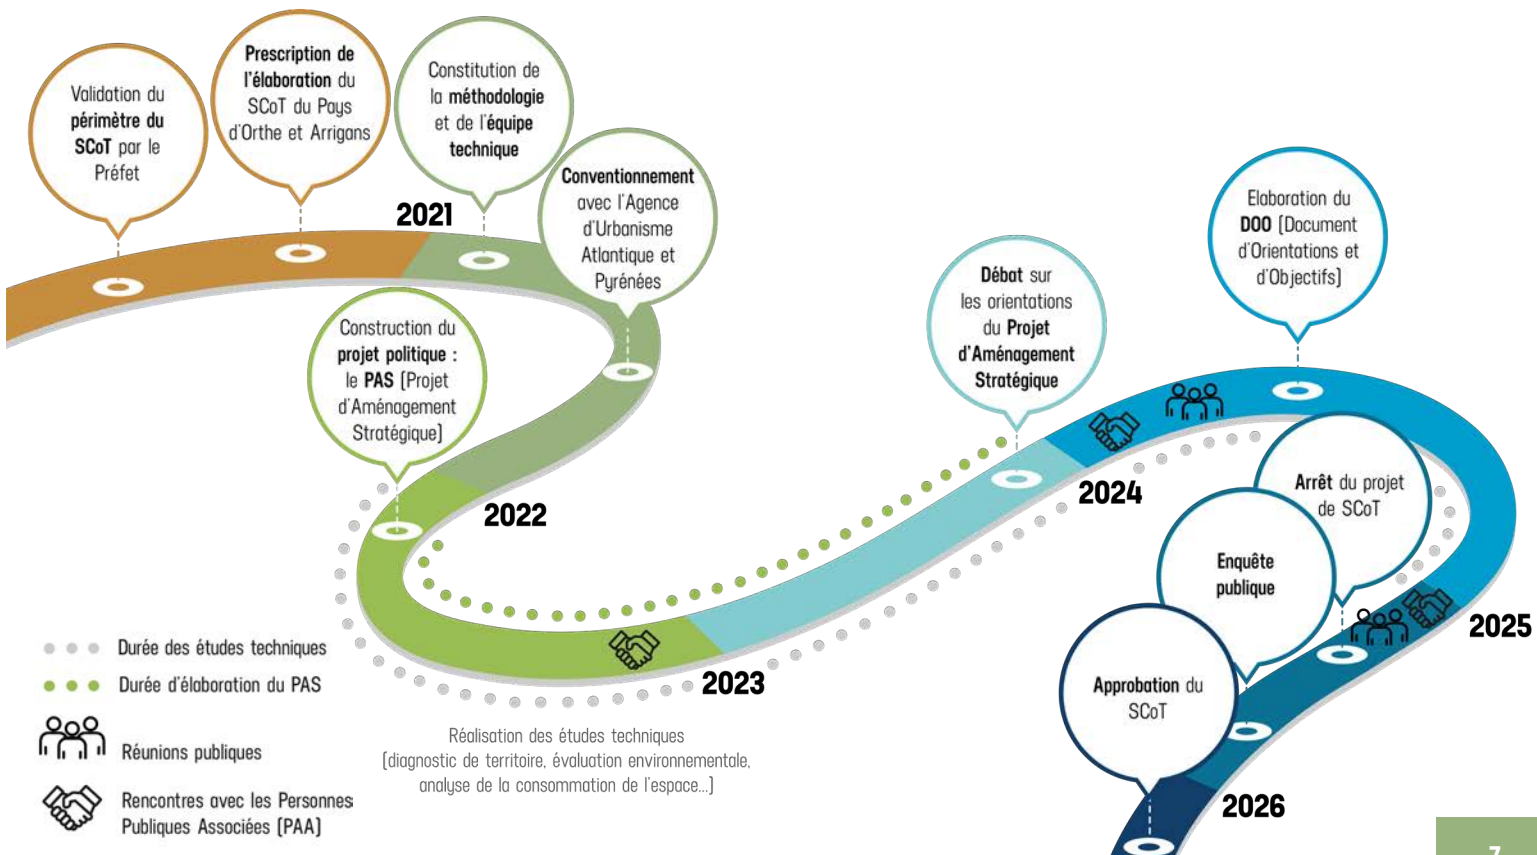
Validation du périmètre du SCoT par le Préfet

Prescription de l'élaboration du SCoT du Pays d'Orthe et Arrigans

Constitution de la méthodologie et de l'équipe technique

2021

Conventionnement avec l'Agence d'Urbanisme Atlantique et Pyrénées

Construction du projet politique : le PAS (Projet d'Aménagement Stratégique)

2022

2023

Débat sur les orientations du Projet d'Aménagement Stratégique

Elaboration du DOO (Document d'Orientations et d'Objectifs)

2024

Arrêt du projet de SCoT

Enquête publique

2025

Approbation du SCoT

2026

Durée des études techniques

Durée d'élaboration du PAS

Réunions publiques

Rencontres avec les Personnes Publiques Associées (PAA)

Réalisation des études techniques (diagnostic de territoire, évaluation environnementale, analyse de la consommation de l'espace...)

7